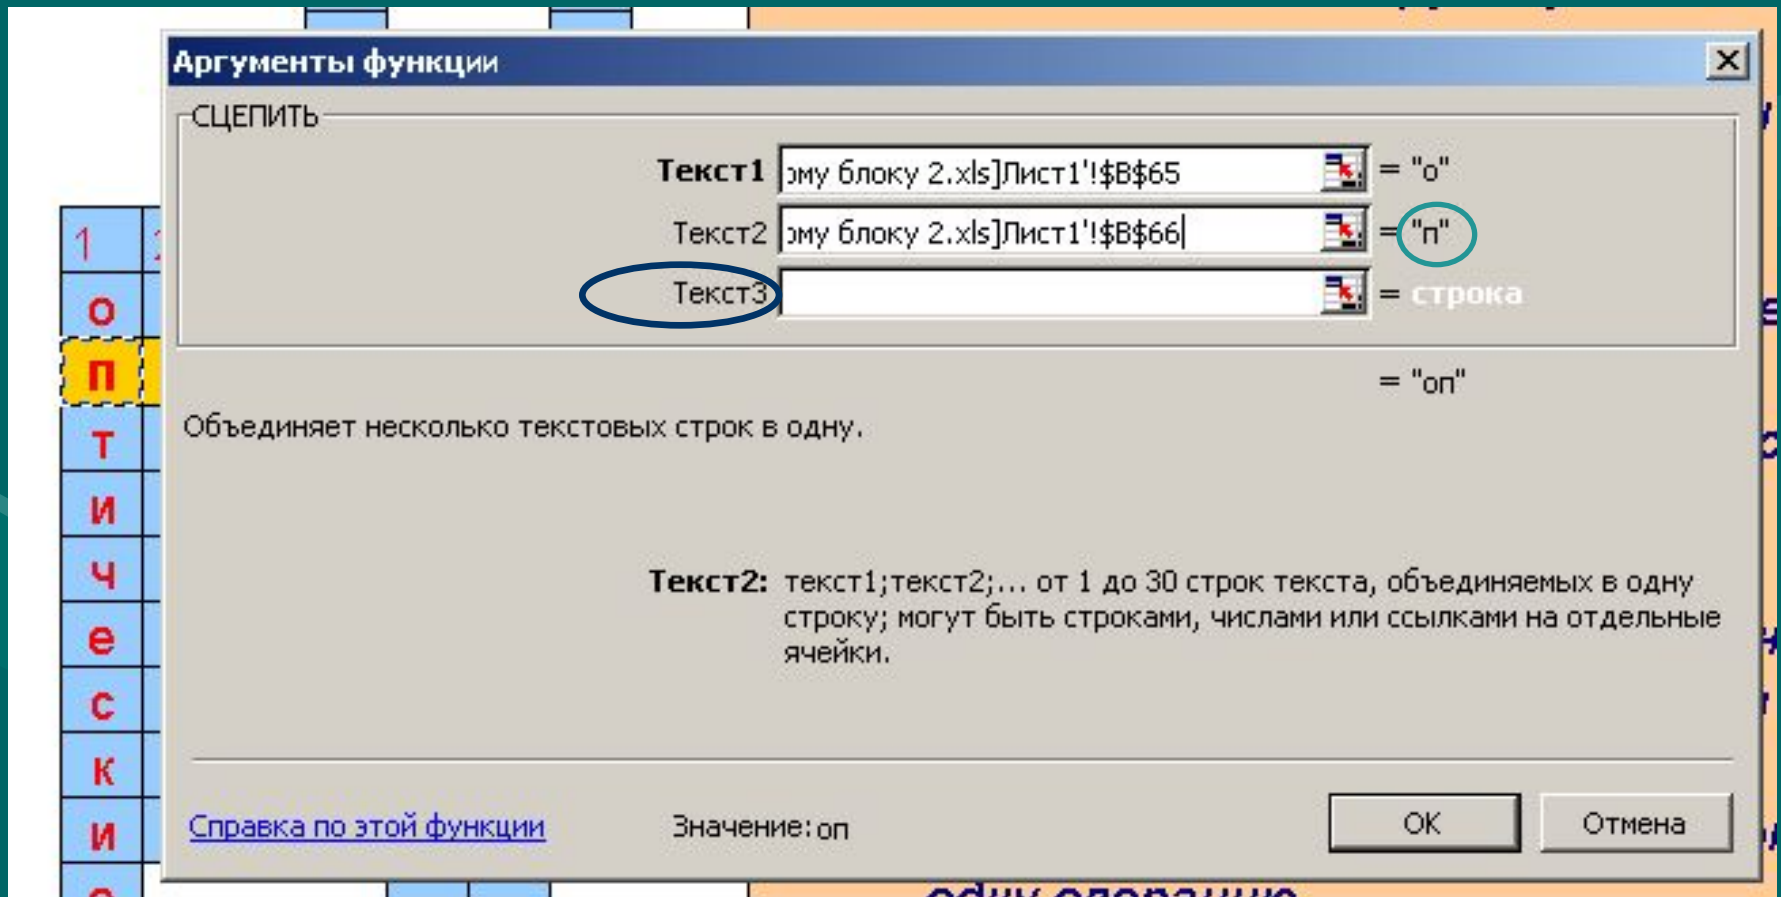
Аргументы функции

СЦЕПИТЬ

Текст1 эму блоку 2.xls]Лист1'!$B$65 = "о"

Текст2 эму блоку 2.xls]Лист1'!$B$66 = "п"

Текст3 = строка

= "оп"

Объединяет несколько текстовых строк в одну.

Текст2: текст1;текст2;... от 1 до 30 строк текста, объединяемых в одну строку; могут быть строками, числами или ссылками на отдельные ячейки.

Справка по этой функции Значение: оп OK Отмена

1
о
п
т
и
ч
е
с
к
и